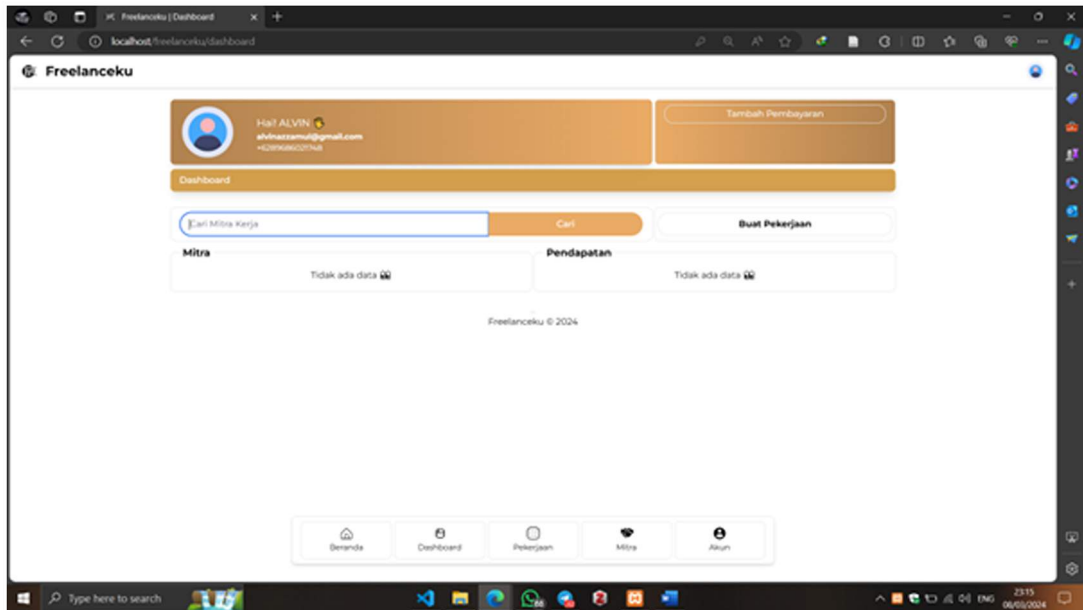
Freelanceku | Dashboard

localhost/freelanceku/dashboard

Freelanceku

Hai! ALVIN 👋
alvinazzamul@gmail.com
+6281968602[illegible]

Tambah Pembayaran

Dashboard

Cari Mitra Kerja

Cari

Buat Pekerjaan

Mitra

Tidak ada data

Pendapatan

Tidak ada data

Freelanceku © 2024

Beranda

Dashboard

Pekerjaan

Mitra

Akun

Type here to search

ENG

23:15
08/03/2024